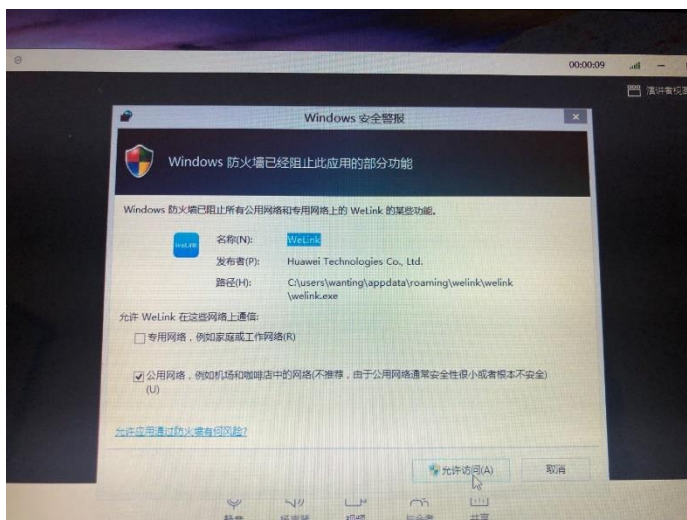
00:00:09

演讲者视图

Windows 安全警报

Windows 防火墙已经阻止此应用的部分功能

Windows 防火墙已阻止所有公用网络和专用网络上的 WeLink 的某些功能。

WeLink

名称(N): WeLink

发布者(P): Huawei Technologies Co., Ltd.

路径(H): C:\users\wanting\appdata\roaming\welink\welink\welink.exe

允许 WeLink 在这些网络上通信:

专用网络，例如家庭或工作网络(R)

公用网络，例如机场和咖啡店中的网络(不推荐，由于公用网络通常安全性很小或者根本不安全)(U)

允许应用通过防火墙有何风险?

允许访问(A)

取消

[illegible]